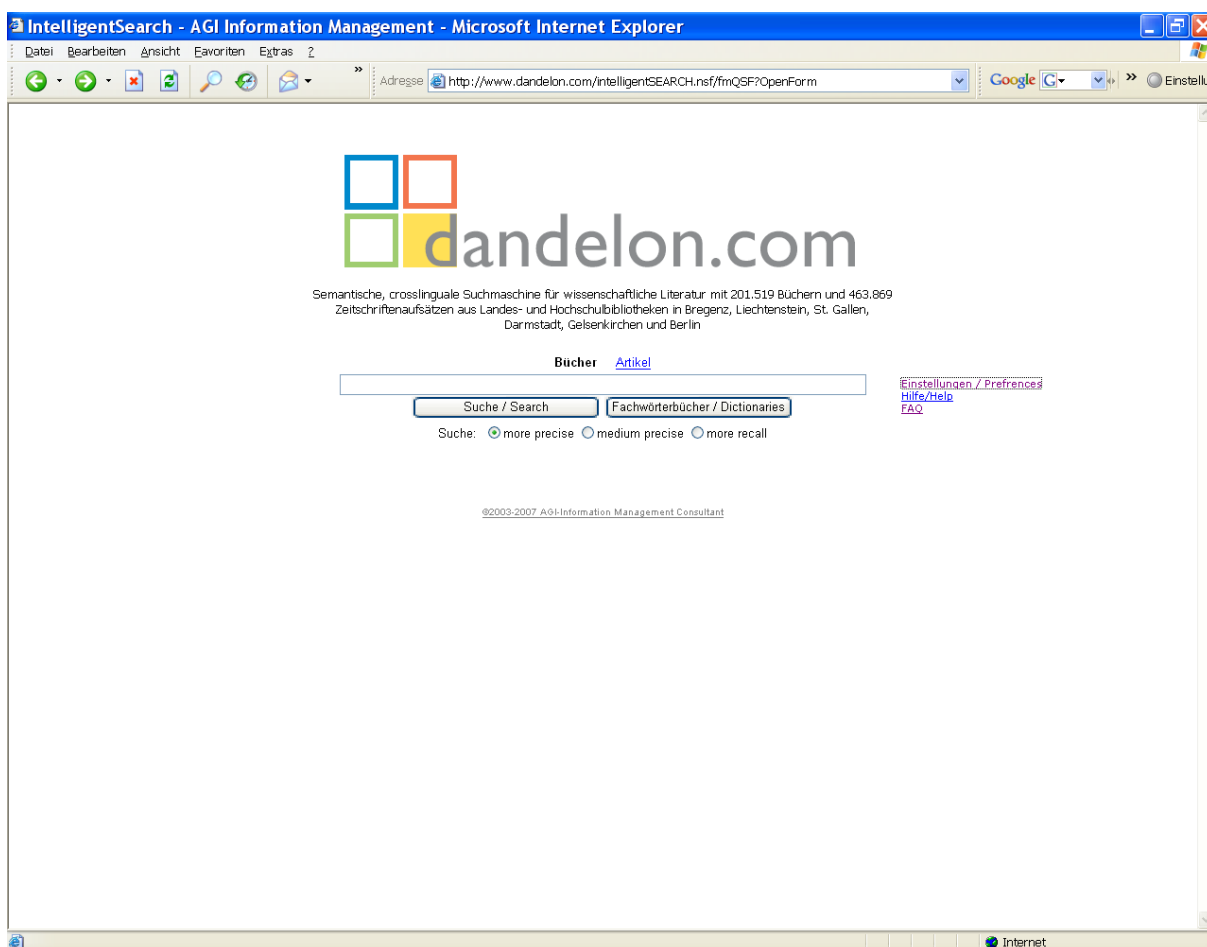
IntelligentSearch - AGI Information Management - Microsoft Internet Explorer

Datei Bearbeiten Ansicht Favoriten Extras ?

Adresse http://www.dandelon.com/intelligentSEARCH.nsf/fmQSF?OpenForm

Google G

Einstellu

dandelon.com

Semantische, crosslinguale Suchmaschine für wissenschaftliche Literatur mit 201.519 Büchern und 463.869 Zeitschriftenaufsätzen aus Landes- und Hochschulbibliotheken in Bregenz, Liechtenstein, St. Gallen, Darmstadt, Gelsenkirchen und Berlin

Bücher Artikel

Suche / Search Fachwörterbücher / Dictionaries

Einstellungen / Prefrences
Hilfe/Help
FAQ

Suche: more precise medium precise more recall

©2003-2007 AGI-Information Management Consultant

Internet